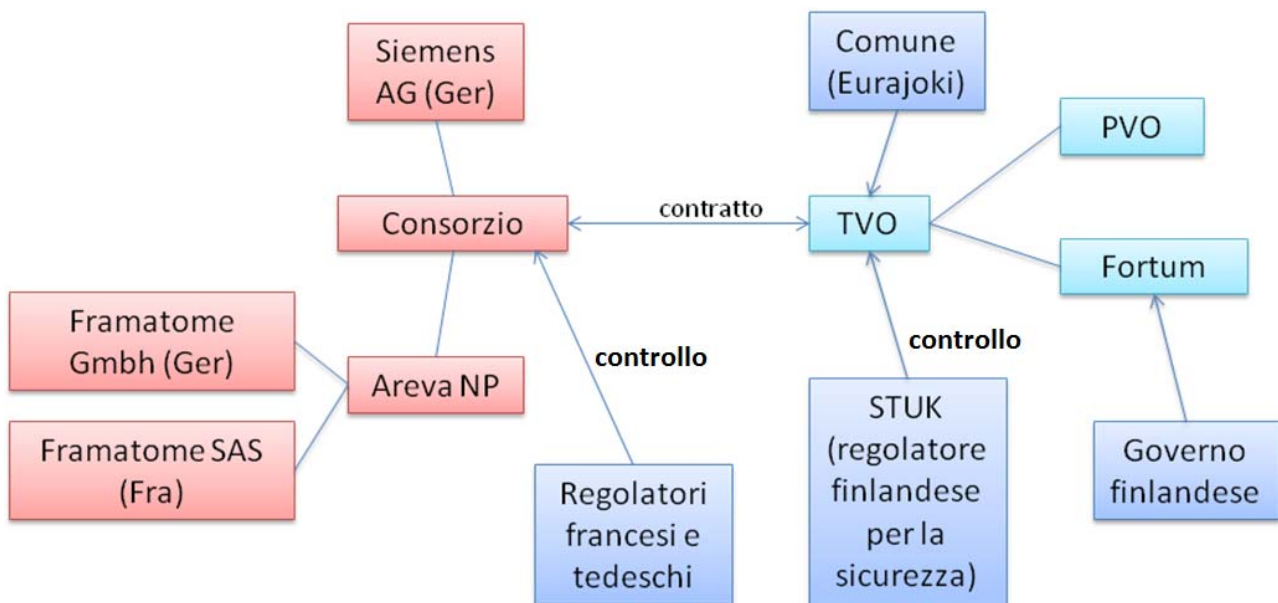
Siemens AG (Ger)

Comune (Eurajoki)

PVO

contratto

Consorzio

TVO

Fortum

Framatome Gmbh (Ger)

Areva NP

controllo

controllo

Framatome SAS (Fra)

Regolatori francesi e tedeschi

STUK (regolatore finlandese per la sicurezza)

Governo finlandese